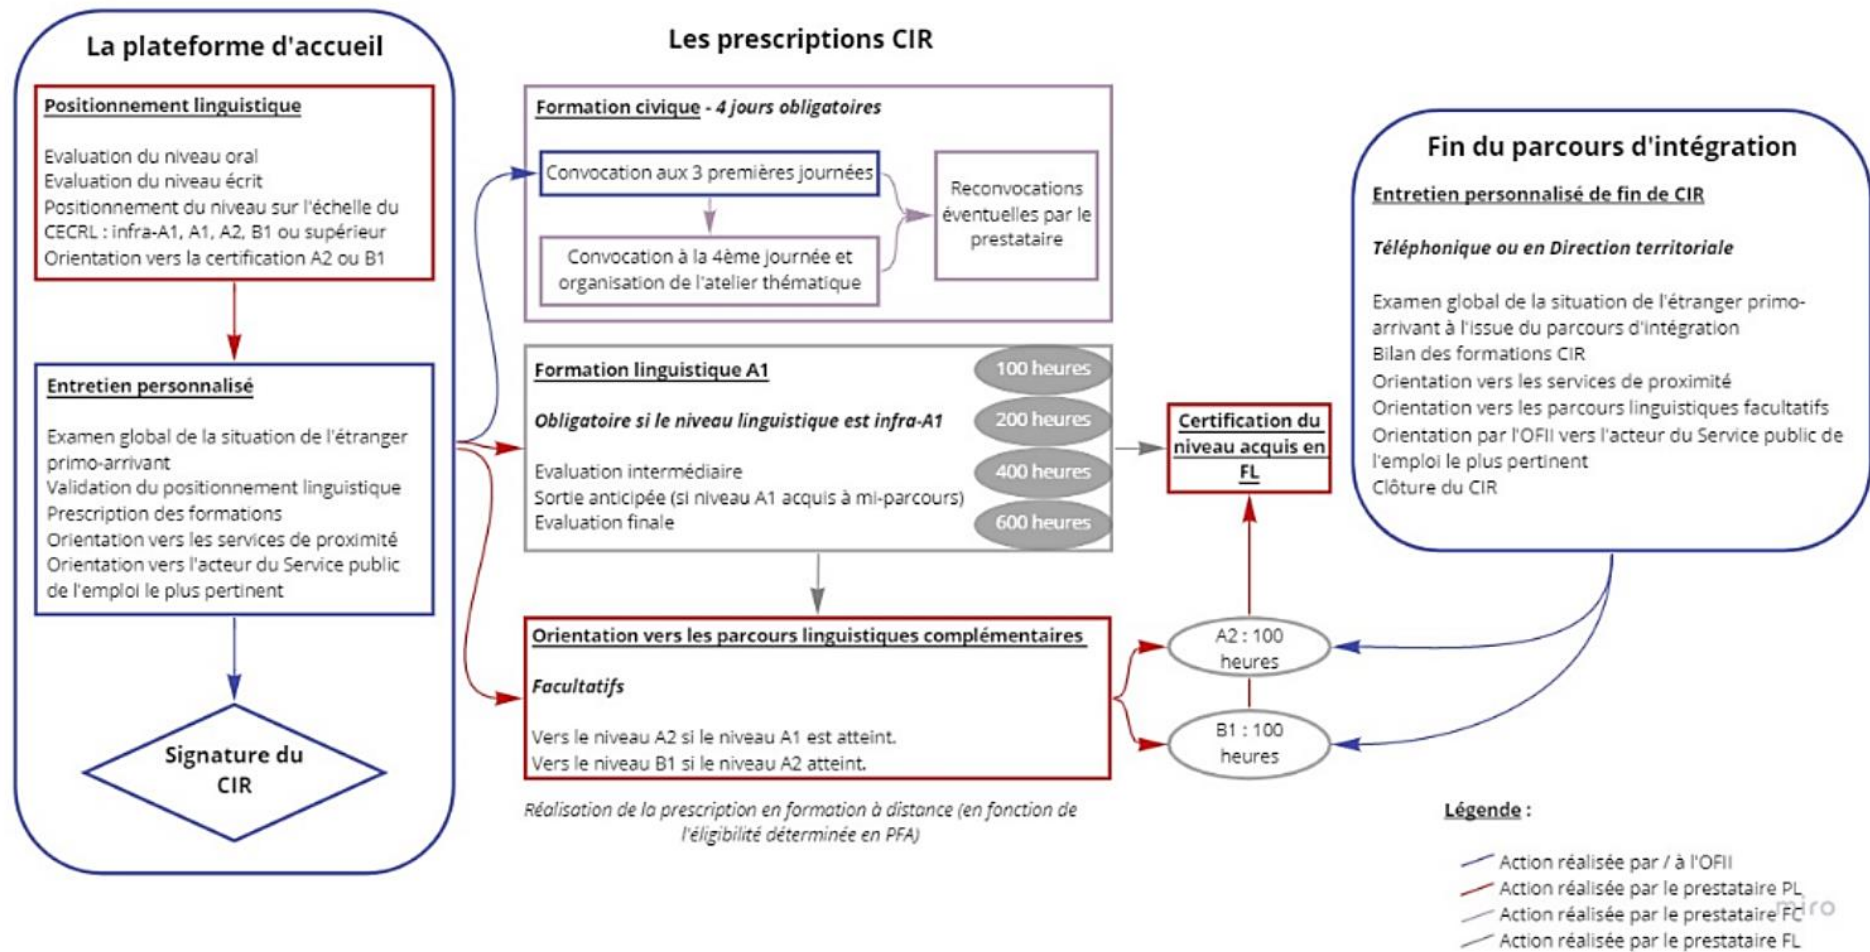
La plateforme d'accueil

Positionnement linguistique

Evaluation du niveau oral
Evaluation du niveau écrit
Positionnement du niveau sur l'échelle du CECRL : infra-A1, A1, A2, B1 ou supérieur
Orientation vers la certification A2 ou B1

Entretien personnalisé

Examen global de la situation de l'étranger primo-arrivant
Validation du positionnement linguistique
Prescription des formations
Orientation vers les services de proximité
Orientation vers l'acteur du Service public de l'emploi le plus pertinent

Signature du CIR

Les prescriptions CIR

Formation civique - 4 jours obligatoires

Convocation aux 3 premières journées

Convocation à la 4ème journée et organisation de l'atelier thématique

Reconvocations éventuelles par le prestataire

Formation linguistique A1

Obligatoire si le niveau linguistique est infra-A1

Evaluation intermédiaire
Sortie anticipée (si niveau A1 acquis à mi-parcours)
Evaluation finale

100 heures
200 heures
400 heures
600 heures

Certification du niveau acquis en FL

Orientation vers les parcours linguistiques complémentaires

Facultatifs

Vers le niveau A2 si le niveau A1 est atteint.
Vers le niveau B1 si le niveau A2 atteint.

A2 : 100 heures

B1 : 100 heures

Réalisation de la prescription en formation à distance (en fonction de l'éligibilité déterminée en PFA)

Fin du parcours d'intégration

Entretien personnalisé de fin de CIR

Téléphonique ou en Direction territoriale

Examen global de la situation de l'étranger primo-arrivant à l'issue du parcours d'intégration
Bilan des formations CIR
Orientation vers les services de proximité
Orientation vers les parcours linguistiques facultatifs
Orientation par l'OFII vers l'acteur du Service public de l'emploi le plus pertinent
Clôture du CIR

Légende :

Action réalisée par / à l'OFII
Action réalisée par le prestataire PL
Action réalisée par le prestataire FC
Action réalisée par le prestataire FL

miro